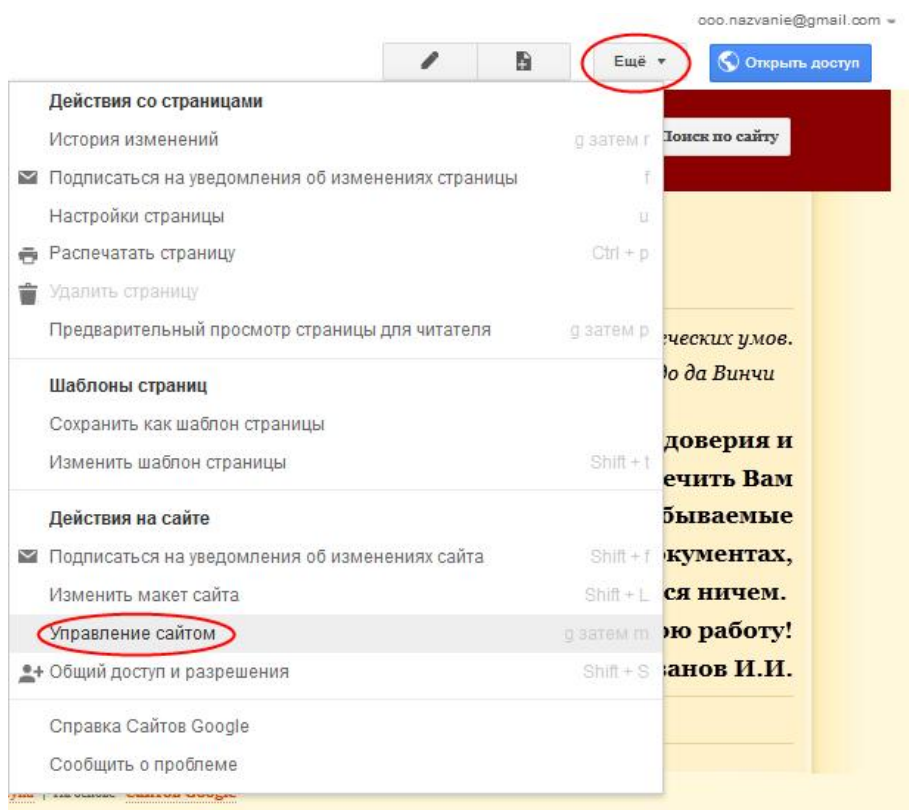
ooo.nazvanie@gmail.com

Ещё

Открыть доступ

Действия со страницами

История изменений g затем r

Подписаться на уведомления об изменениях страницы f

Настройки страницы u

Распечатать страницу Ctrl + p

Удалить страницу

Предварительный просмотр страницы для читателя g затем p

Шаблоны страниц

Сохранить как шаблон страницы

Изменить шаблон страницы Shift + t

Действия на сайте

Подписаться на уведомления об изменениях сайта Shift + f

Изменить макет сайта Shift + L

Управление сайтом g затем m

Общий доступ и разрешения Shift + S

Справка Сайтов Google

Сообщить о проблеме

Поиск по сайту

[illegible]еческих умов.
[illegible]до да Винчи

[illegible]доверия и
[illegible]ечить Вам
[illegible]бываемые
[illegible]окументах,
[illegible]ся ничем.
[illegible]ю работу!
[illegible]анов И.И.

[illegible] Сайтов Google